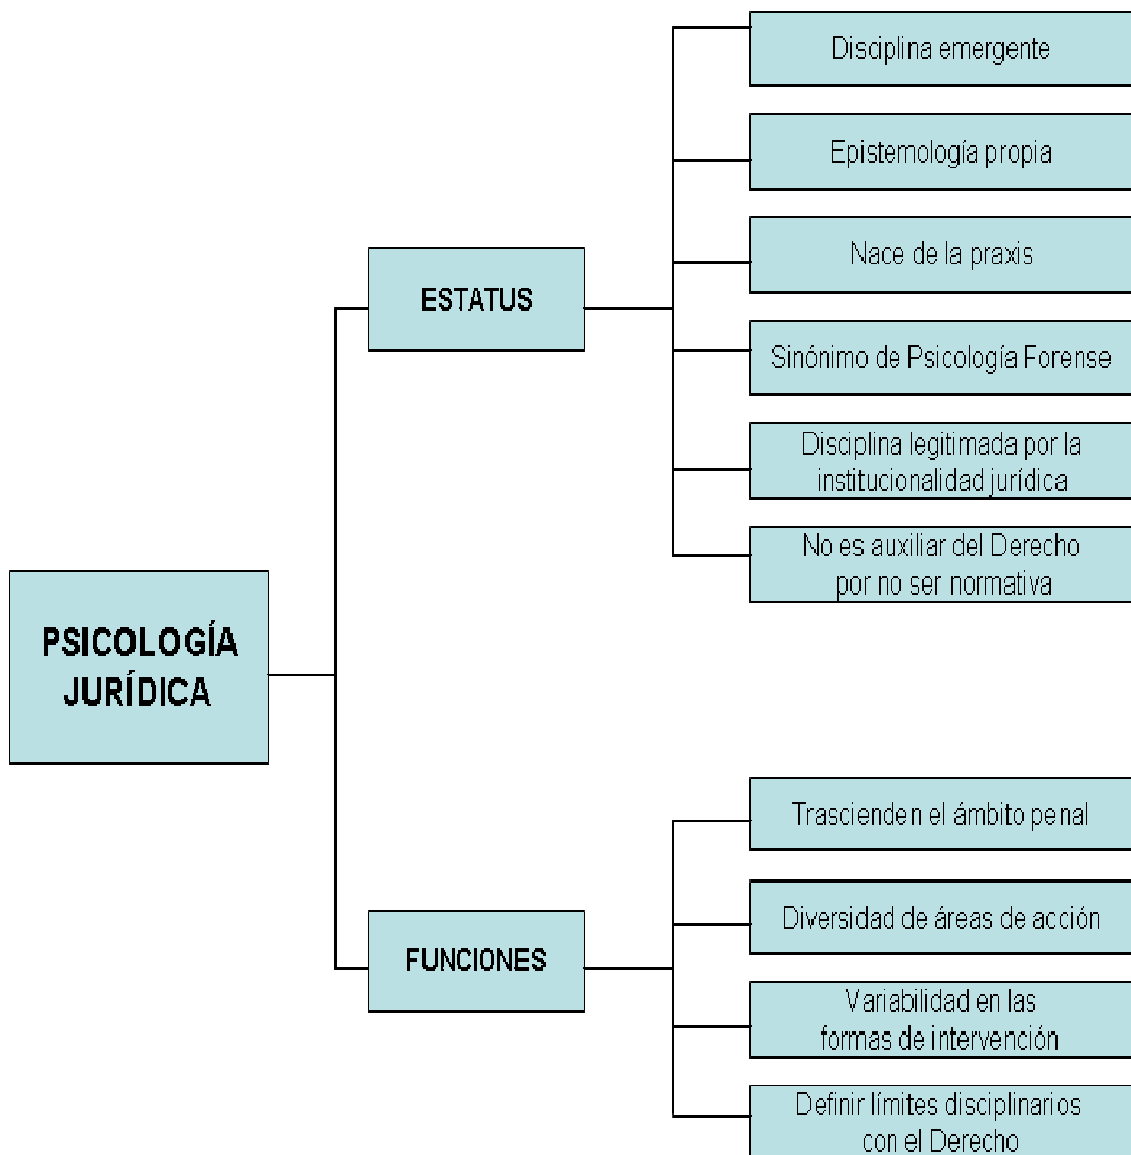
PSICOLOGÍA JURÍDICA

ESTATUS

Disciplina emergente

Epistemología propia

Nace de la praxis

Sinónimo de Psicología Forense

Disciplina legitimada por la institucionalidad jurídica

No es auxiliar del Derecho por no ser normativa

FUNCIONES

Trascienden el ámbito penal

Diversidad de áreas de acción

Variabilidad en las formas de intervención

Definir límites disciplinarios con el Derecho